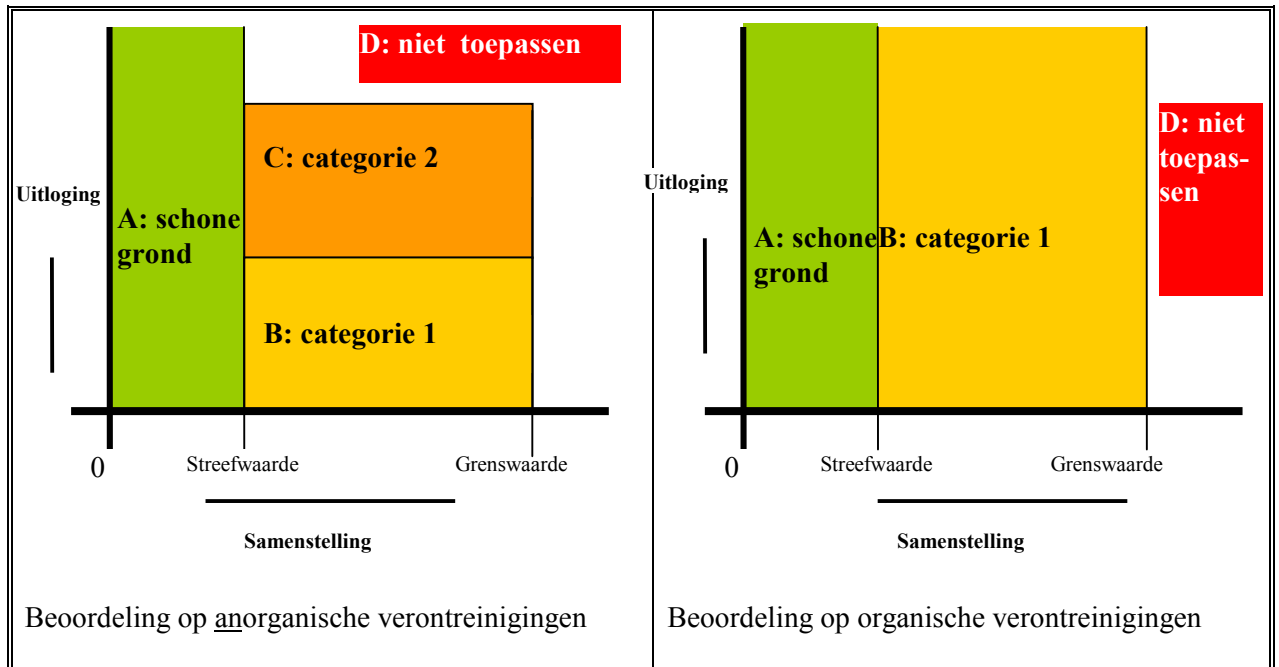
D: niet toepassen

C: categorie 2

Uitloging

A: schone grond

B: categorie 1

0

Streefwaarde

Grenswaarde

Samenstelling

Beoordeling op anorganische verontreinigingen

D: niet toepassen

Uitloging

A: schone grond

B: categorie 1

0

Streefwaarde

Grenswaarde

Samenstelling

Beoordeling op organische verontreinigingen